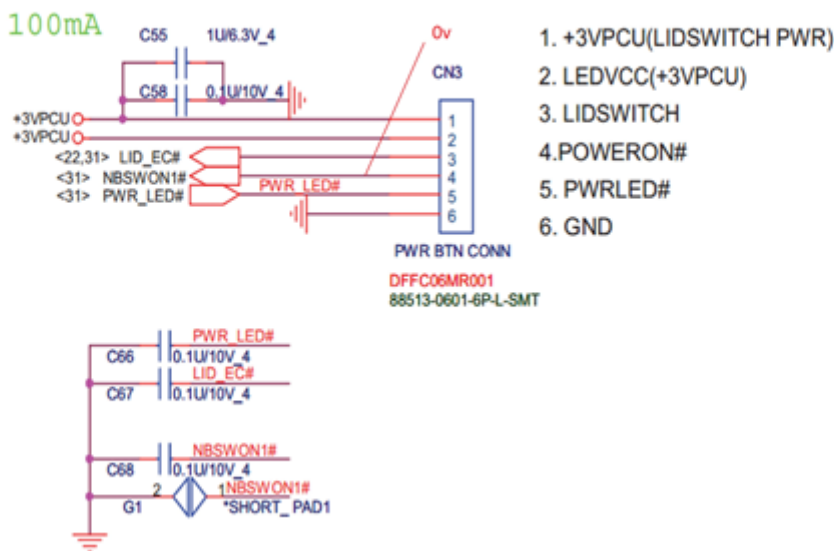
100mA

C55 1U/6.3V_4

0v

CN3

C58 0.1U/10V_4

+3VPCU
+3VPCU
<22,31> LID_EC#
<31> NBSWON1#
<31> PWR_LED#

PWR_LED#

1
2
3
4
5
6

PWR BTN CONN

DFFC06MR001
88513-0601-6P-L-SMT

1. +3VPCU(LIDSWITCH PWR)
2. LEDVCC(+3VPCU)
3. LIDSWITCH
4.POWERON#
5. PWRLED#
6. GND

C66 0.1U/10V_4 PWR_LED#
C67 0.1U/10V_4 LID_EC#
C68 0.1U/10V_4 NBSWON1#

2 1 NBSWON1#
G1 *SHORT_PAD1